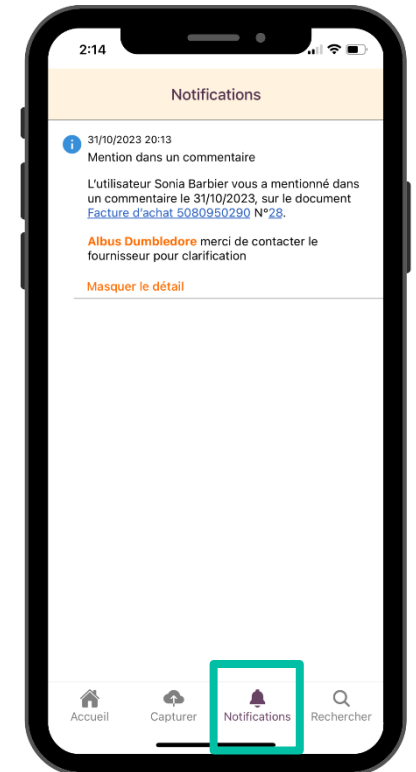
2:14

Notifications

31/10/2023 20:13
Mention dans un commentaire

L'utilisateur Sonia Barbier vous a mentionné dans un commentaire le 31/10/2023, sur le document Facture d'achat 5080950290 N°28.

Albus Dumbledore merci de contacter le fournisseur pour clarification

Masquer le détail

Accueil
Capturer
Notifications
Rechercher